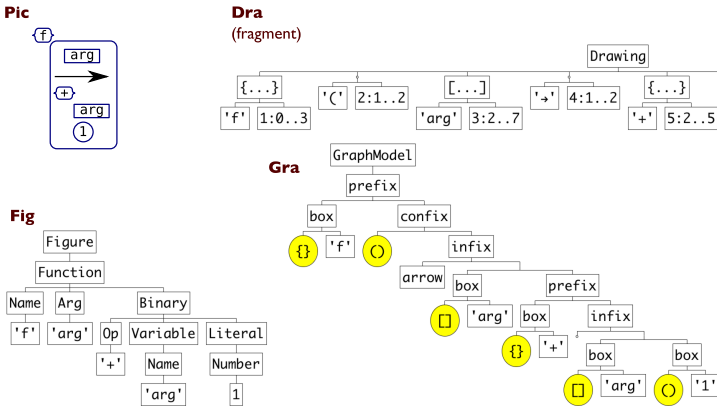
Pic

f

arg

+

arg

1

Dra
(fragment)

Drawing

{...}

'f'

1:0..3

'('

2:1..2

[...]

'arg'

3:2..7

'→'

4:1..2

{...}

'+'

5:2..5

Gra

GraphModel

prefix

box

{}

'f'

confix

()

infix

arrow

box

[]

'arg'

prefix

box

{}

'+'

infix

box

[]

'arg'

box

()

'1'

Fig

Figure

Function

Name

'f'

Arg

'arg'

Binary

Op

'+'

Variable

Name

'arg'

Literal

Number

1